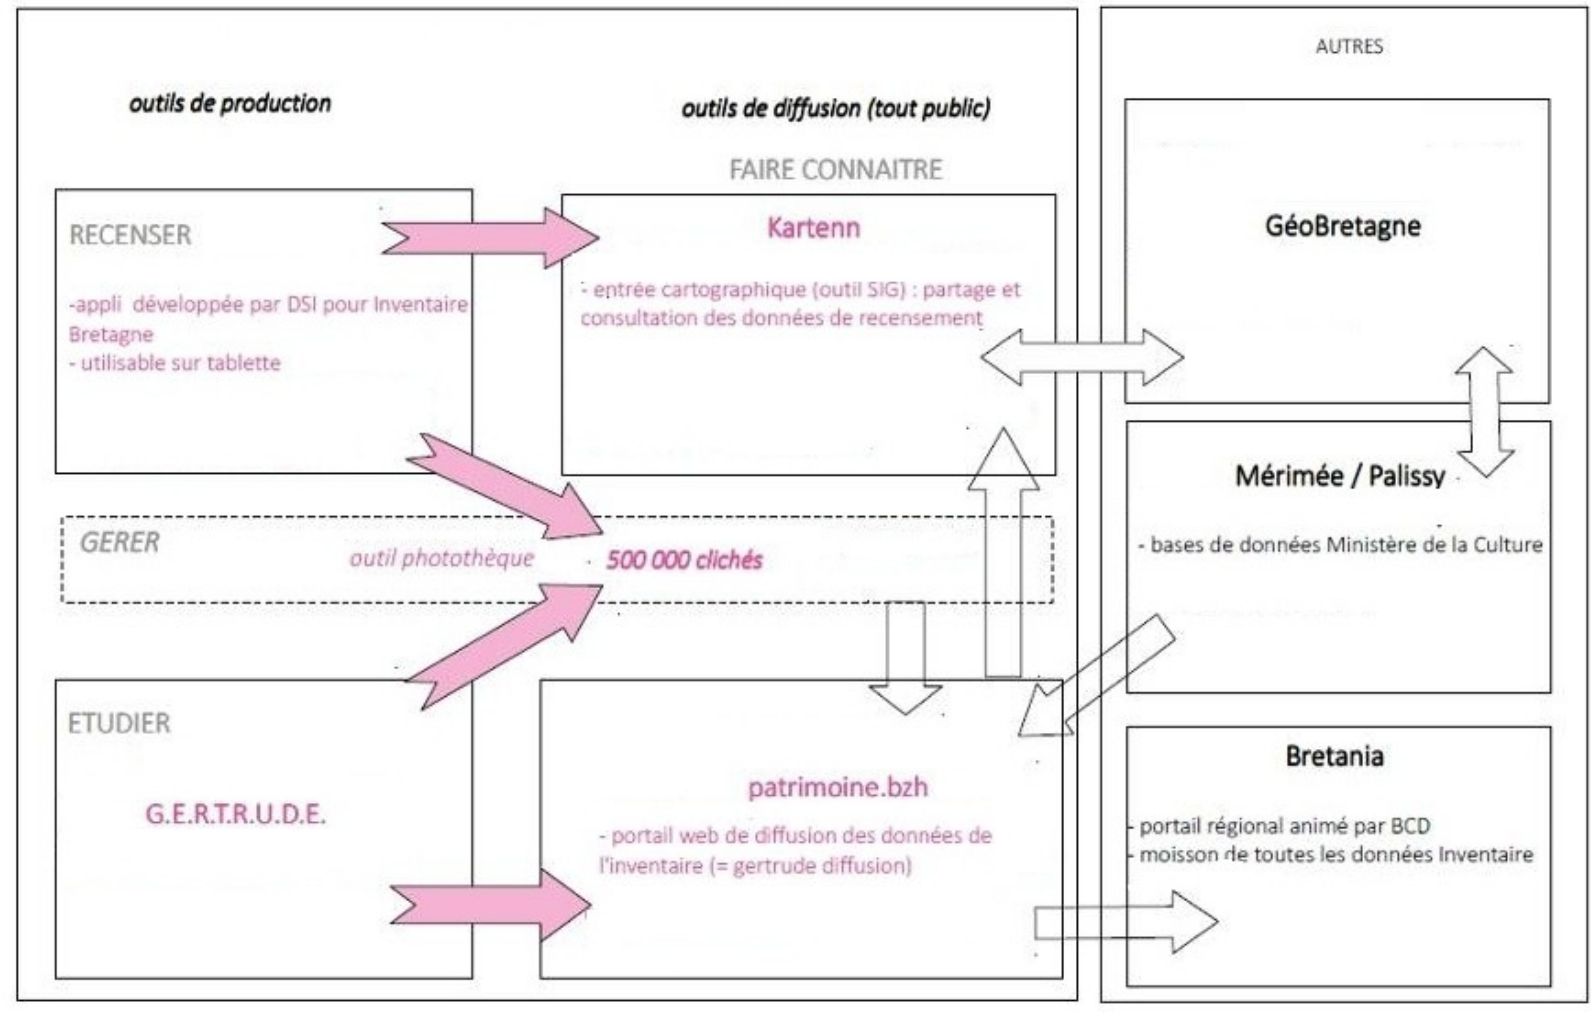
outils de production

outils de diffusion (tout public)

AUTRES

FAIRE CONNAITRE

RECENSER

-appli développée par DSI pour Inventaire Bretagne
- utilisable sur tablette

Kartenn

- entrée cartographique (outil SIG) : partage et consultation des données de recensement

GéoBretagne

GERER

outil photothèque

500 000 clichés

Mérimée / Palissy

- bases de données Ministère de la Culture

ETUDIER

G.E.R.T.R.U.D.E.

patrimoine.bzh

- portail web de diffusion des données de l'inventaire (= gertrude diffusion)

Bretania

- portail régional animé par BCD
- moisson de toutes les données Inventaire